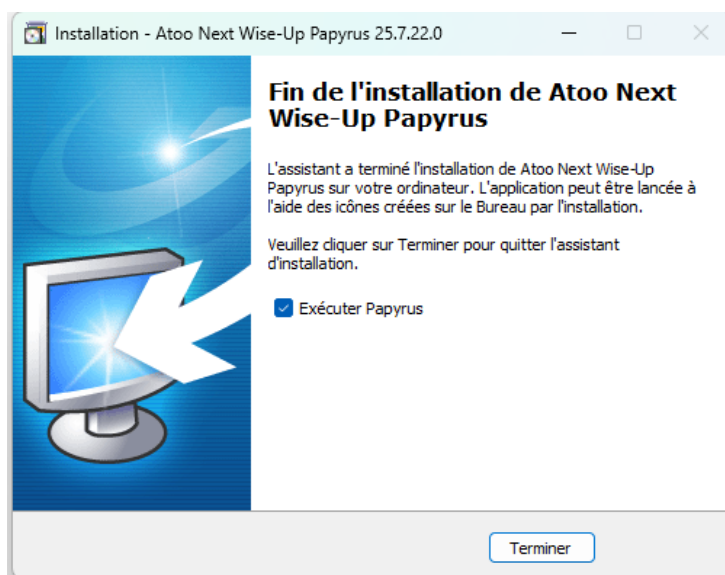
Installation - Atoo Next Wise-Up Papyrus 25.7.22.0

Fin de l'installation de Atoo Next Wise-Up Papyrus

L'assistant a terminé l'installation de Atoo Next Wise-Up Papyrus sur votre ordinateur. L'application peut être lancée à l'aide des icônes créées sur le Bureau par l'installation.

Veuillez cliquer sur Terminer pour quitter l'assistant d'installation.

Exécuter Papyrus

Terminer